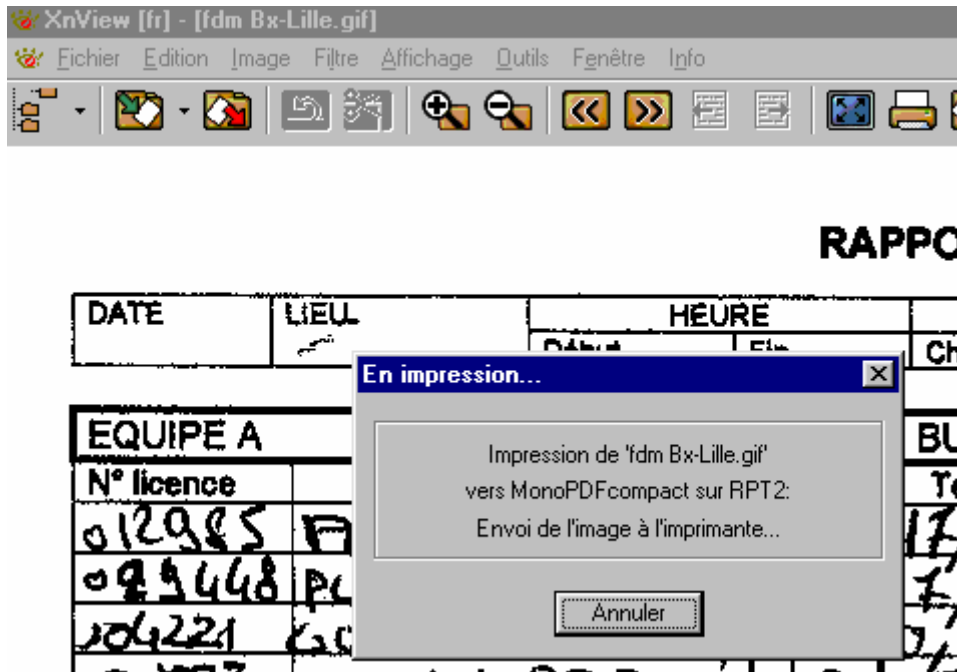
XnView [fr] - [fdm Bx-Lille.gif]

Fichier Edition Image Filtre Affichage Outils Fenêtre Info

RAPPO

DATE LIEU HEURE
Début Fin Ch

EQUIPE A BU
N° licence Te
012985
029448
104221

En impression...

Impression de 'fdm Bx-Lille.gif'
vers MonoPDFcompact sur RPT2:
Envoi de l'image à l'imprimante...

Annuler